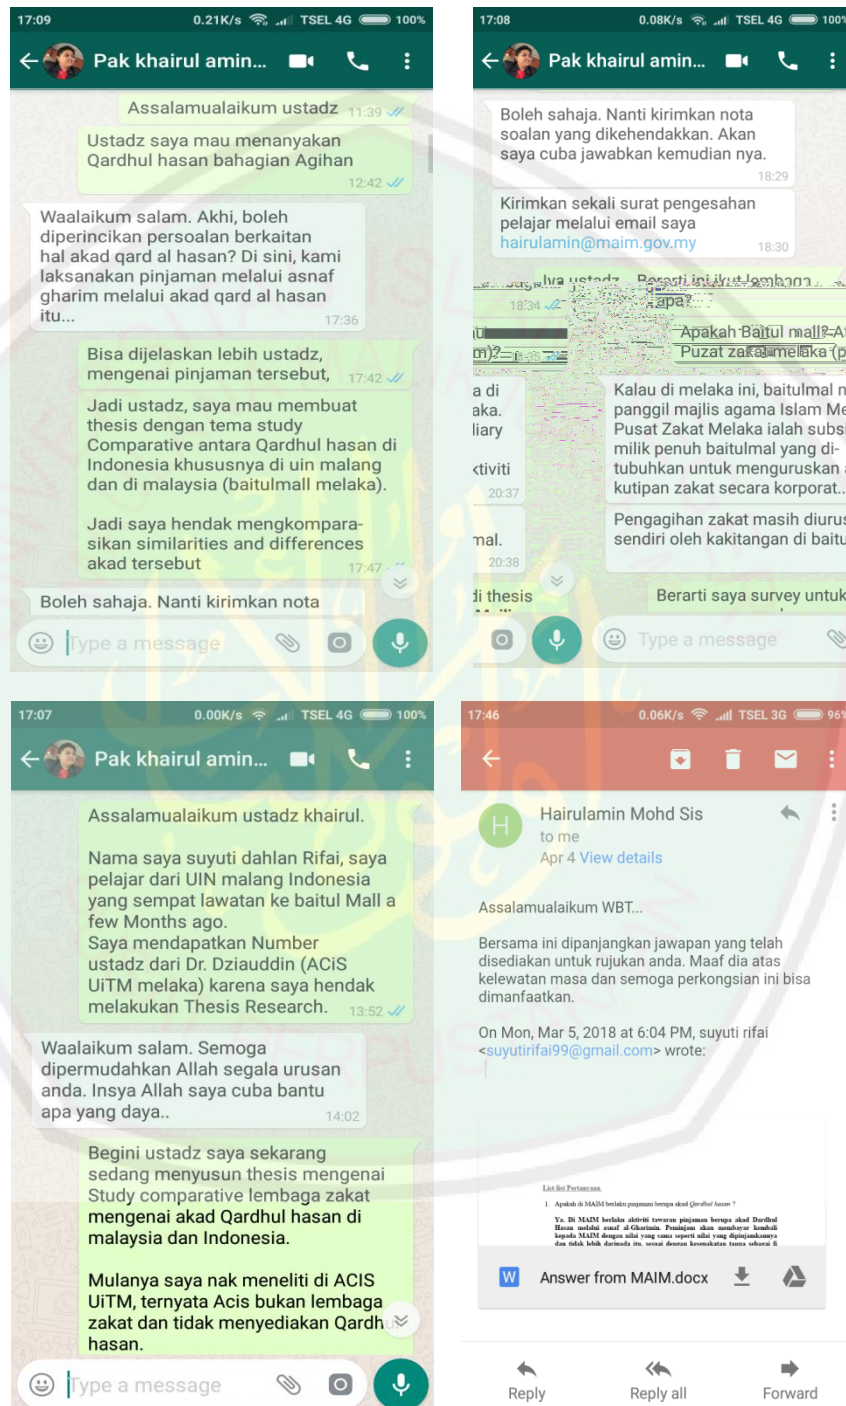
17:09 0.21K/s TSEL 4G 100%

Pak khairul amin...

Assalamualaikum ustadz 11:39

Ustadz saya mau menanyakan Qardhul hasan bahagian Agihan 12:42

Waalaikum salam. Akhi, boleh diperincikan persoalan berkaitan hal akad qard al hasan? Di sini, kami laksanakan pinjaman melalui asnaf gharim melalui akad qard al hasan itu... 17:36

Bisa dijelaskan lebih ustadz, mengenai pinjaman tersebut, 17:42

Jadi ustadz, saya mau membuat thesis dengan tema study Comparative antara Qardhul hasan di Indonesia khususnya di uin malang dan di malaysia (baitulmall melaka).

Jadi saya hendak mengkomparasikan similarities and differences akad tersebut 17:47

Boleh sahaja. Nanti kirimkan nota

Type a message

17:08 0.08K/s TSEL 4G 100%

Pak khairul amin...

Boleh sahaja. Nanti kirimkan nota soalan yang dikehendakkan. Akan saya cuba jawabkan kemudian nya. 18:29

Kirimkan sekali surat pengesahan pelajar melalui email saya hairulamin@maim.gov.my 18:30

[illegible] 18:34 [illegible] apa?

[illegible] Apakah Baitul mall? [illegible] Puzat zakat melaka (p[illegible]

a di aka. liary tiviti 20:37

Kalau di melaka ini, baitulmal n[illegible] panggil majlis agama Islam Me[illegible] Pusat Zakat Melaka ialah subs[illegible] milik penuh baitulmal yang ditubuhkan untuk menguruskan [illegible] kutipan zakat secara korporat..

mal. 20:38

Pengagihan zakat masih diurus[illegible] sendiri oleh kakitangan di baitu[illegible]

di thesis

Berarti saya survey untuk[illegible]

Type a message

17:07 0.00K/s TSEL 4G 100%

Pak khairul amin...

Assalamualaikum ustadz khairul.

Nama saya suyuti dahlan Rifai, saya pelajar dari UIN malang Indonesia yang sempat lawatan ke baitul Mall a few Months ago.
Saya mendapatkan Number ustadz dari Dr. Dziauddin (ACiS UiTM melaka) karena saya hendak melakukan Thesis Research. 13:52

Waalaikum salam. Semoga dipermudahkan Allah segala urusan anda. Insya Allah saya cuba bantu apa yang daya.. 14:02

Begini ustadz saya sekarang sedang menyusun thesis mengenai Study comparative lembaga zakat mengenai akad Qardhul hasan di malaysia dan Indonesia.

Mulanya saya nak meneliti di ACIS UiTM, ternyata Acis bukan lembaga zakat dan tidak menyediakan Qardh hasan.

Type a message

17:46 0.06K/s TSEL 3G 96%

Hairulamin Mohd Sis
to me
Apr 4 View details

Assalamualaikum WBT...

Bersama ini dipanjangkan jawapan yang telah disediakan untuk rujukan anda. Maaf dia atas kelewatan masa dan semoga perkongsian ini bisa dimanfaatkan.

On Mon, Mar 5, 2018 at 6:04 PM, suyuti rifai <suyutirifai99@gmail.com> wrote:

List-list Pertanyaan
1. Apakah di MAIM berlaku pinjaman berupa akad Qardhul hasan ?
Ya. Di MAIM berlaku aktiviti tawaran pinjaman berupa akad Qardhul Hasan melalui asnaf al-Gharimin. Peminjam akan membayar kembali kepada MAIM dengan nilai yang sama seperti nilai yang dipinjamkannya dan tidak lebih daripada itu, sesuai dengan kesepakatan tanpa sebarai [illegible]

Answer from MAIM.docx

Reply Reply all Forward